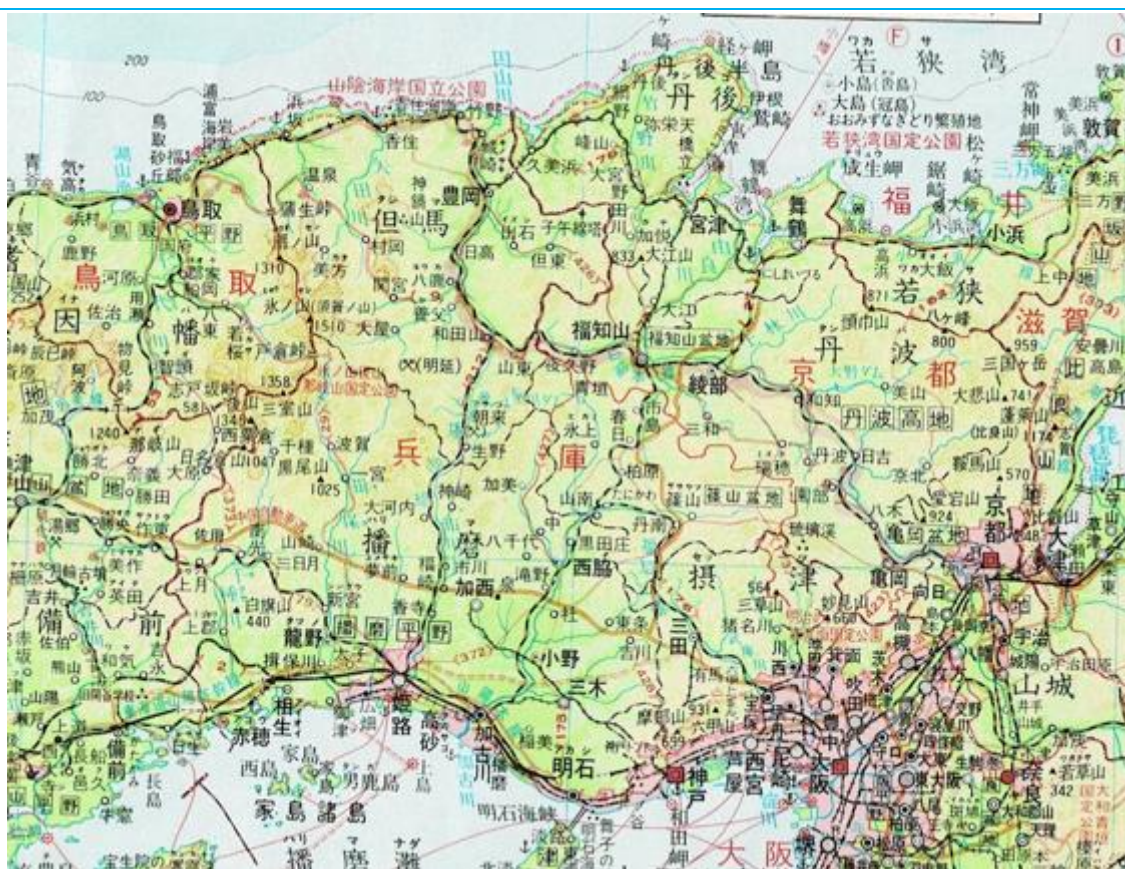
200
100
山陰海岸国立公園
丹後
丹後半島
若狭湾
F
1
小島(沓島)
大島(冠島)
若狭湾国定公園
成生岬
福
井
敦賀
常神岬
三方
美浜
小浜
舞鶴
宮津
大江山
福知山
福知山盆地
綾部
丹波高地
丹
波
京
都
若狭
滋
賀
比良山
大悲山
愛宕山
京都
亀岡盆地
亀岡
大津
宇治
山城
鳥取
鳥
取
因幡
氷ノ山
扇ノ山
戸倉峠
兵
庫
但
馬
豊岡
出石
城崎
香住
浜坂
八鹿
和田山
生野
朝来
一宮
波賀
播
磨
姫路
播磨平野
加古川
明石
明石海峡
三木
小野
西脇
加西
福崎
社
篠山
篠山盆地
三田
摂
津
川西
宝塚
伊丹
西宮
尼崎
芦屋
神戸
豊中
吹田
大阪
大
阪
茨木
高槻
枚方
奈良
生駒
龍野
相生
赤穂
家島
家島諸島
男鹿島
播
磨
灘
備
前
美作
津山
上月
佐用
千種
山崎
鳥
取
佐治
若桜
智頭
青谷
淡路島